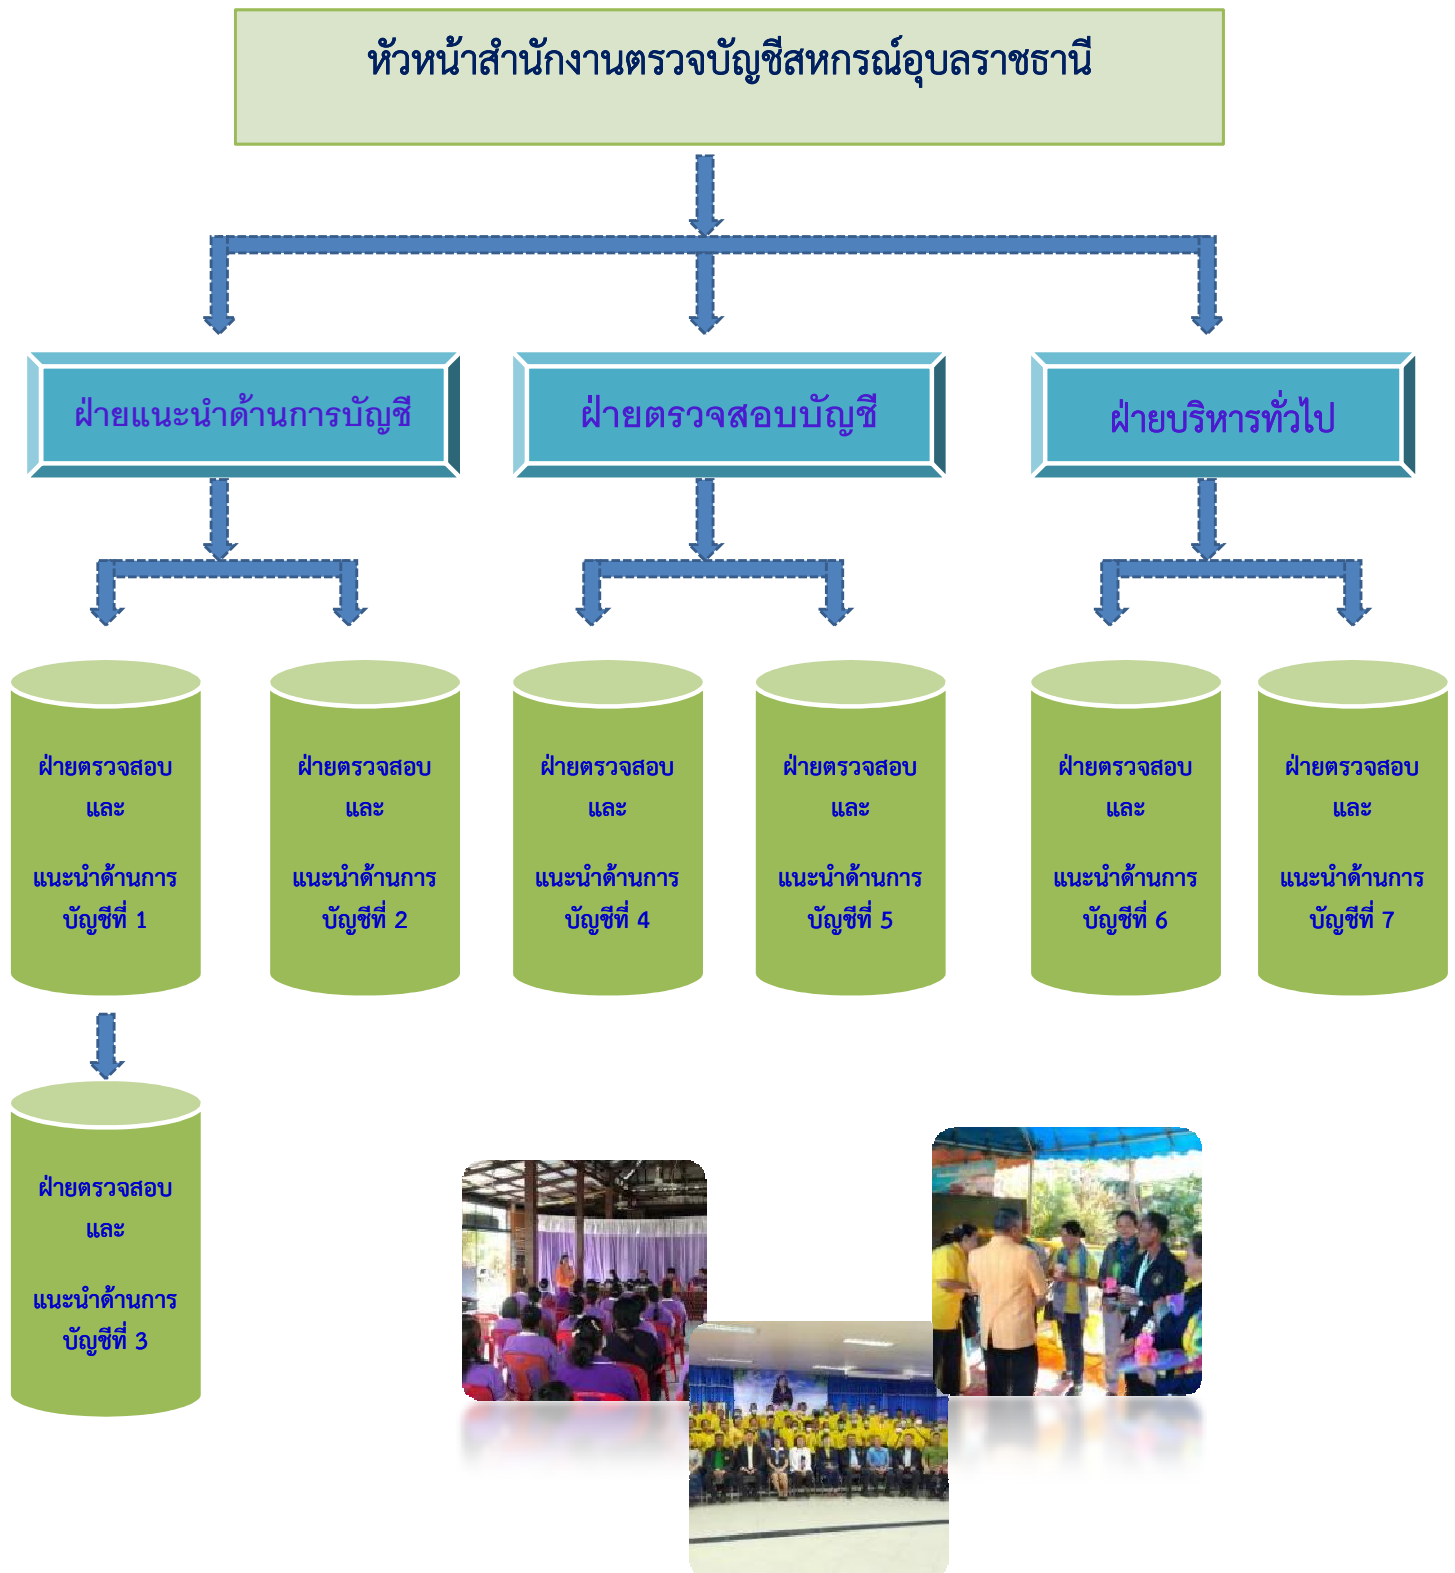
หัวหน้าสำนักงานตรวจบัญชีสหกรณ์อุบลราชธานี

ฝ่ายแนะนำด้านการบัญชี

ฝ่ายตรวจสอบบัญชี

ฝ่ายบริหารทั่วไป

ฝ่ายตรวจสอบ และ แนะนำด้านการ บัญชีที่ 1

ฝ่ายตรวจสอบ และ แนะนำด้านการ บัญชีที่ 2

ฝ่ายตรวจสอบ และ แนะนำด้านการ บัญชีที่ 4

ฝ่ายตรวจสอบ และ แนะนำด้านการ บัญชีที่ 5

ฝ่ายตรวจสอบ และ แนะนำด้านการ บัญชีที่ 6

ฝ่ายตรวจสอบ และ แนะนำด้านการ บัญชีที่ 7

ฝ่ายตรวจสอบ และ แนะนำด้านการ บัญชีที่ 3